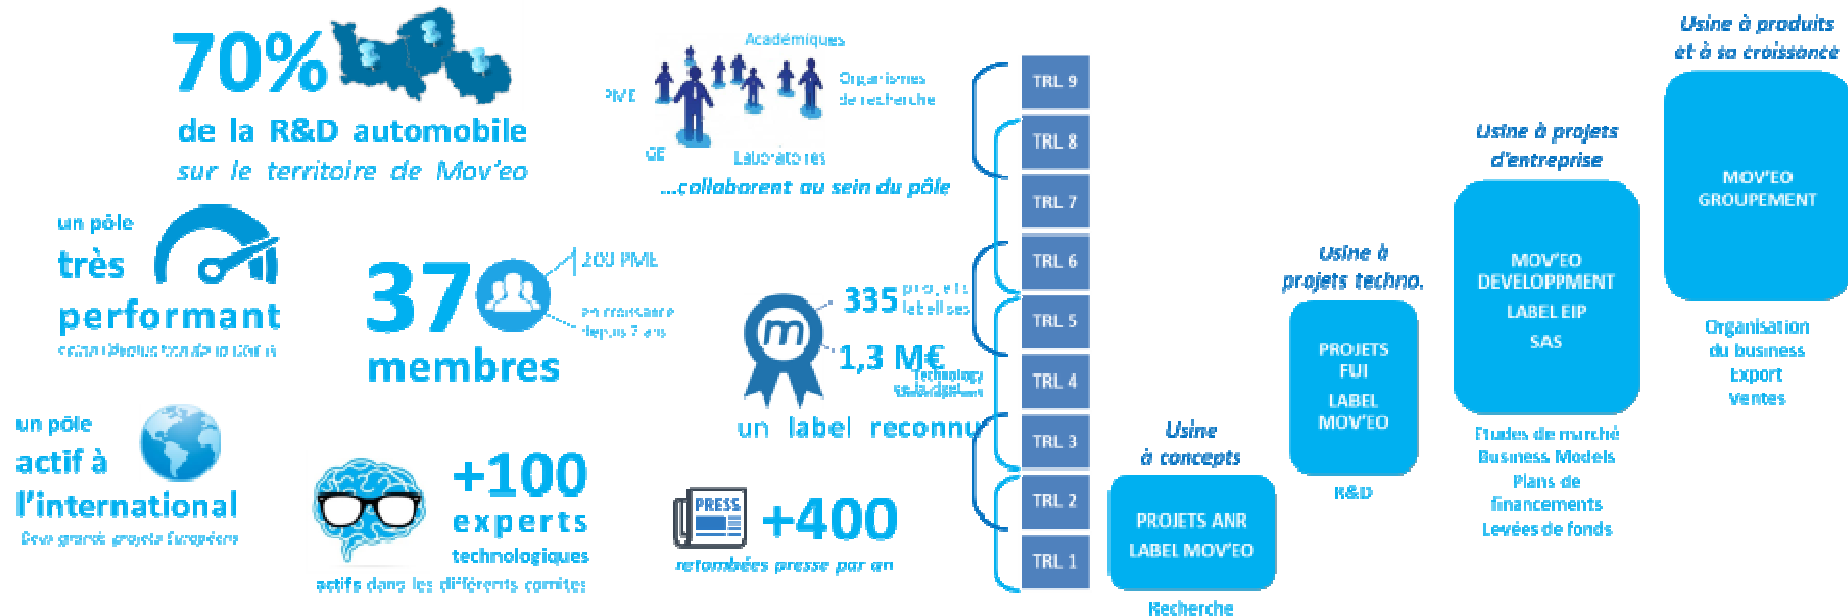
70%
de la R&D automobile
sur le territoire de Mov'eo

Académiques
PME
Organismes de recherche
GE
Laboratoires
...collaborent au sein du pôle

un pôle
très
performant
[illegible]

370
membres
200 PME
en croissance depuis 2 ans

335 projets labellisés
1,3 M€
Technology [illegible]
un label reconnu

un pôle
actif à
l'international
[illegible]

+100
experts
technologiques
actifs dans les différents comités

PRESS
+400
retombées presse par an

TRL 9
TRL 8
TRL 7
TRL 6
TRL 5
TRL 4
TRL 3
TRL 2
TRL 1

Usine à concepts
PROJETS ANR
LABEL MOV'EO
Recherche

Usine à projets techno.
PROJETS FUI
LABEL MOV'EO
R&D

Usine à projets d'entreprise
MOV'EO DEVELOPPMENT
LABEL EIP
SAS
Etudes de marché
Business Models
Plans de financements
Levées de fonds

Usine à produits et à sa croissance
MOV'EO GROUPEMENT
Organisation du business
Export
Ventes